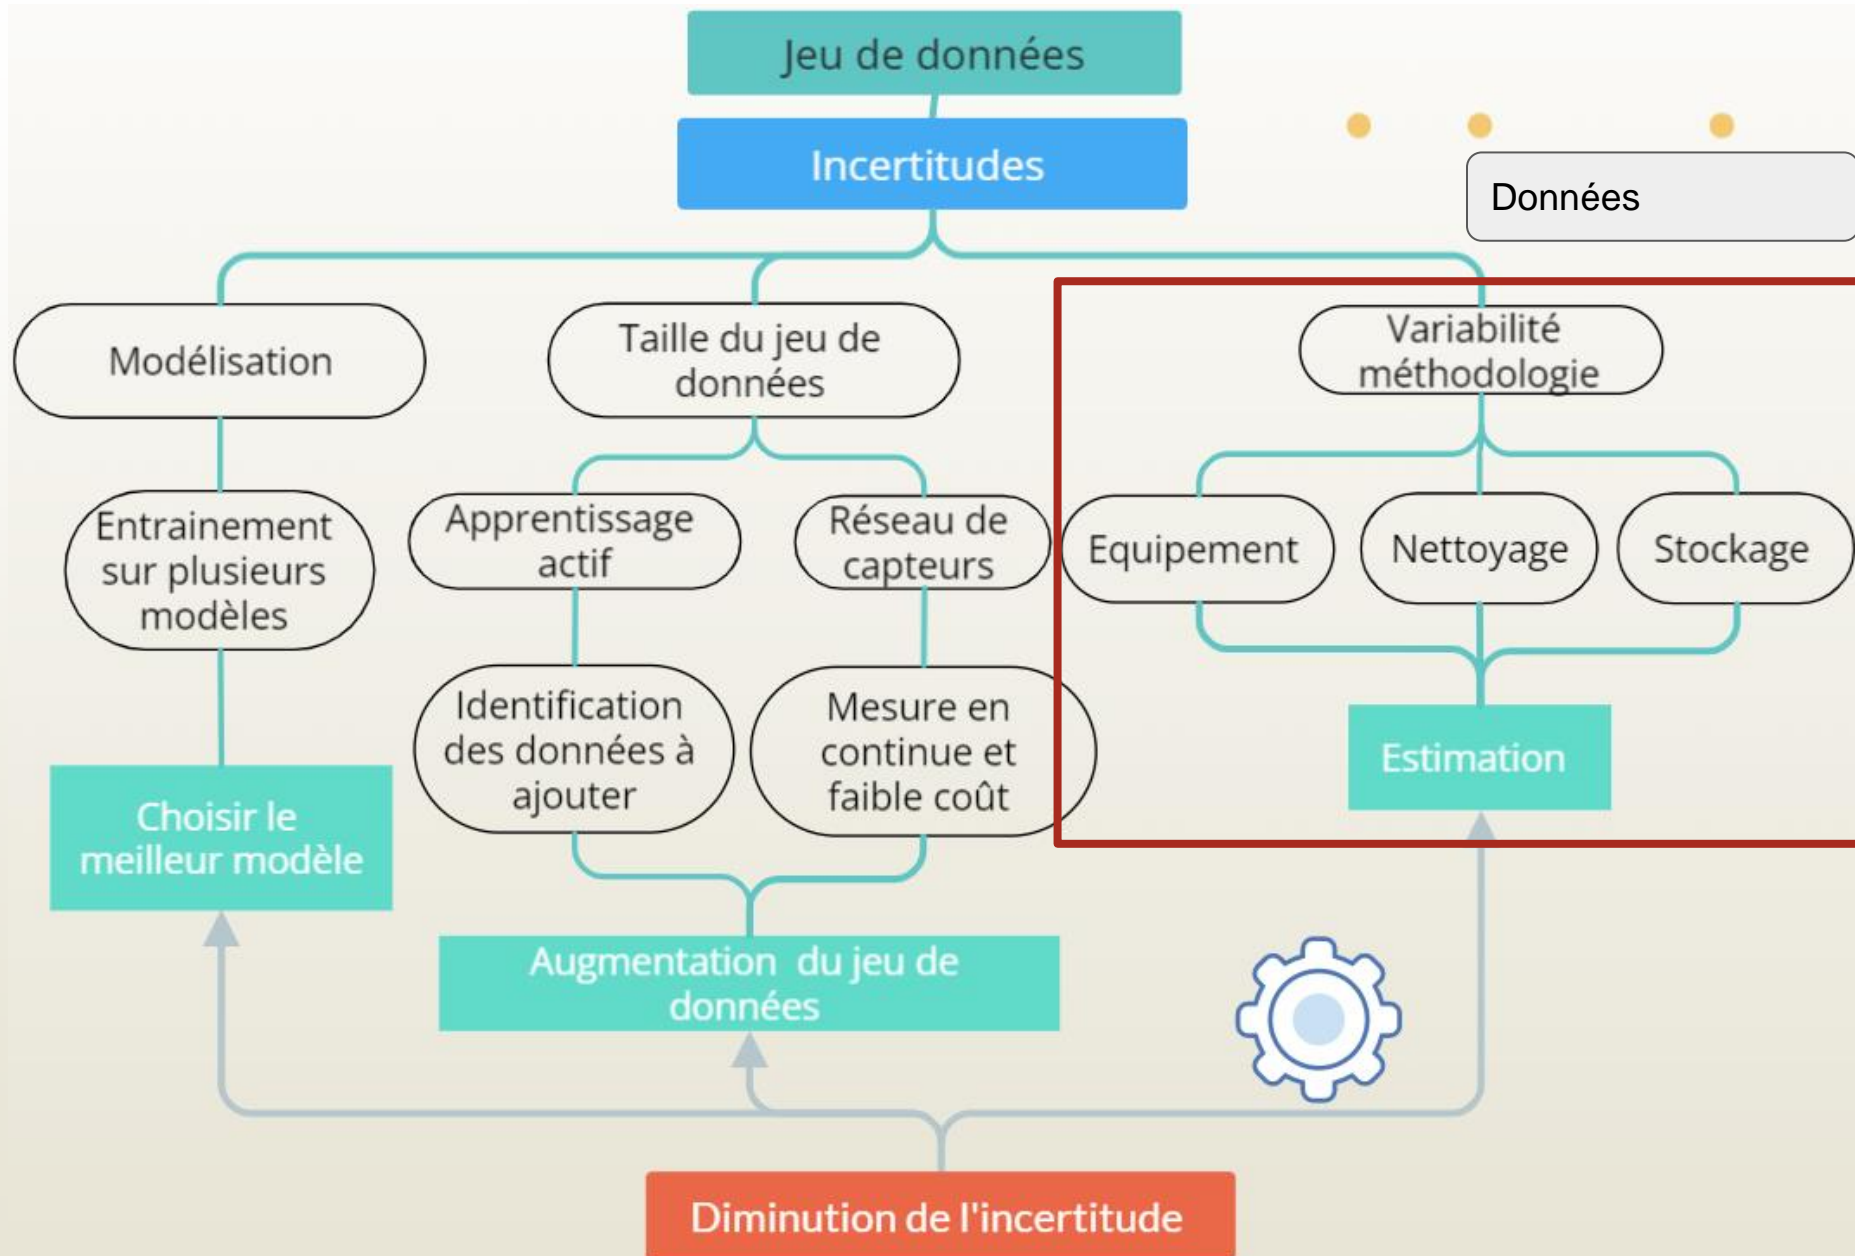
Jeu de données

Incertitudes

Données

Modélisation

Taille du jeu de données

Variabilité méthodologie

Entrainement sur plusieurs modèles

Apprentissage actif

Réseau de capteurs

Equipement

Nettoyage

Stockage

Identification des données à ajouter

Mesure en continue et faible coût

Estimation

Choisir le meilleur modèle

Augmentation du jeu de données

Diminution de l'incertitude